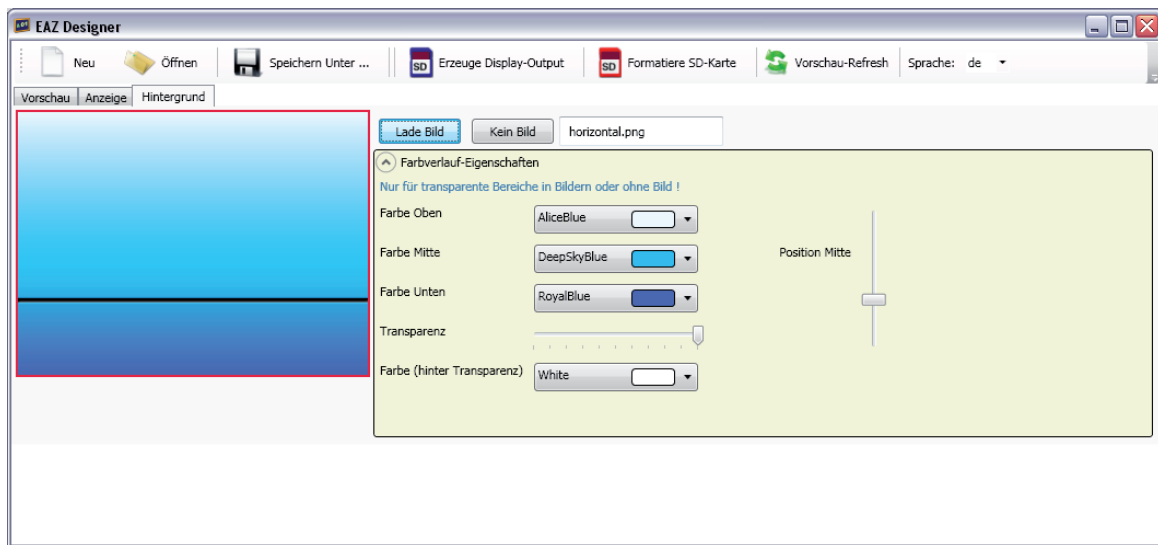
EAZ Designer

Neu Öffnen Speichern Unter ... SD Erzeuge Display-Output SD Formatiere SD-Karte Vorschau-Refresh Sprache: de

Vorschau Anzeige Hintergrund

Lade Bild Kein Bild horizontal.png

Farbverlauf-Eigenschaften

Nur für transparente Bereiche in Bildern oder ohne Bild !

Farbe Oben AliceBlue

Farbe Mitte DeepSkyBlue

Position Mitte

Farbe Unten RoyalBlue

Transparenz

Farbe (hinter Transparenz) White